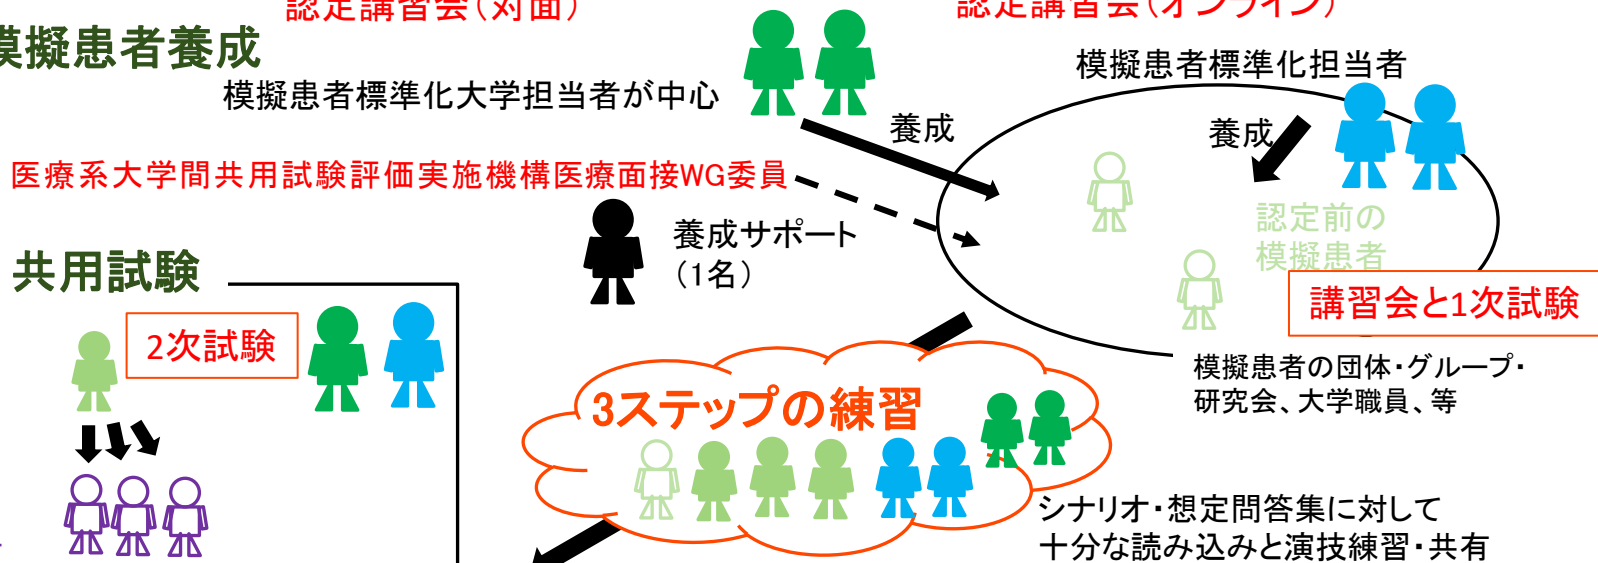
認定講習会（対面）

認定講習会（オンライン）

模擬患者養成

模擬患者標準化大学担当者が中心

模擬患者標準化担当者

養成

養成

医療系大学間共用試験評価実施機構医療面接WG委員

養成サポート（1名）

認定前の模擬患者

講習会と1次試験

共用試験

2次試験

模擬患者の団体・グループ・研究会、大学職員、等

3ステップの練習

シナリオ・想定問答集に対して十分な読み込みと演技練習・共有